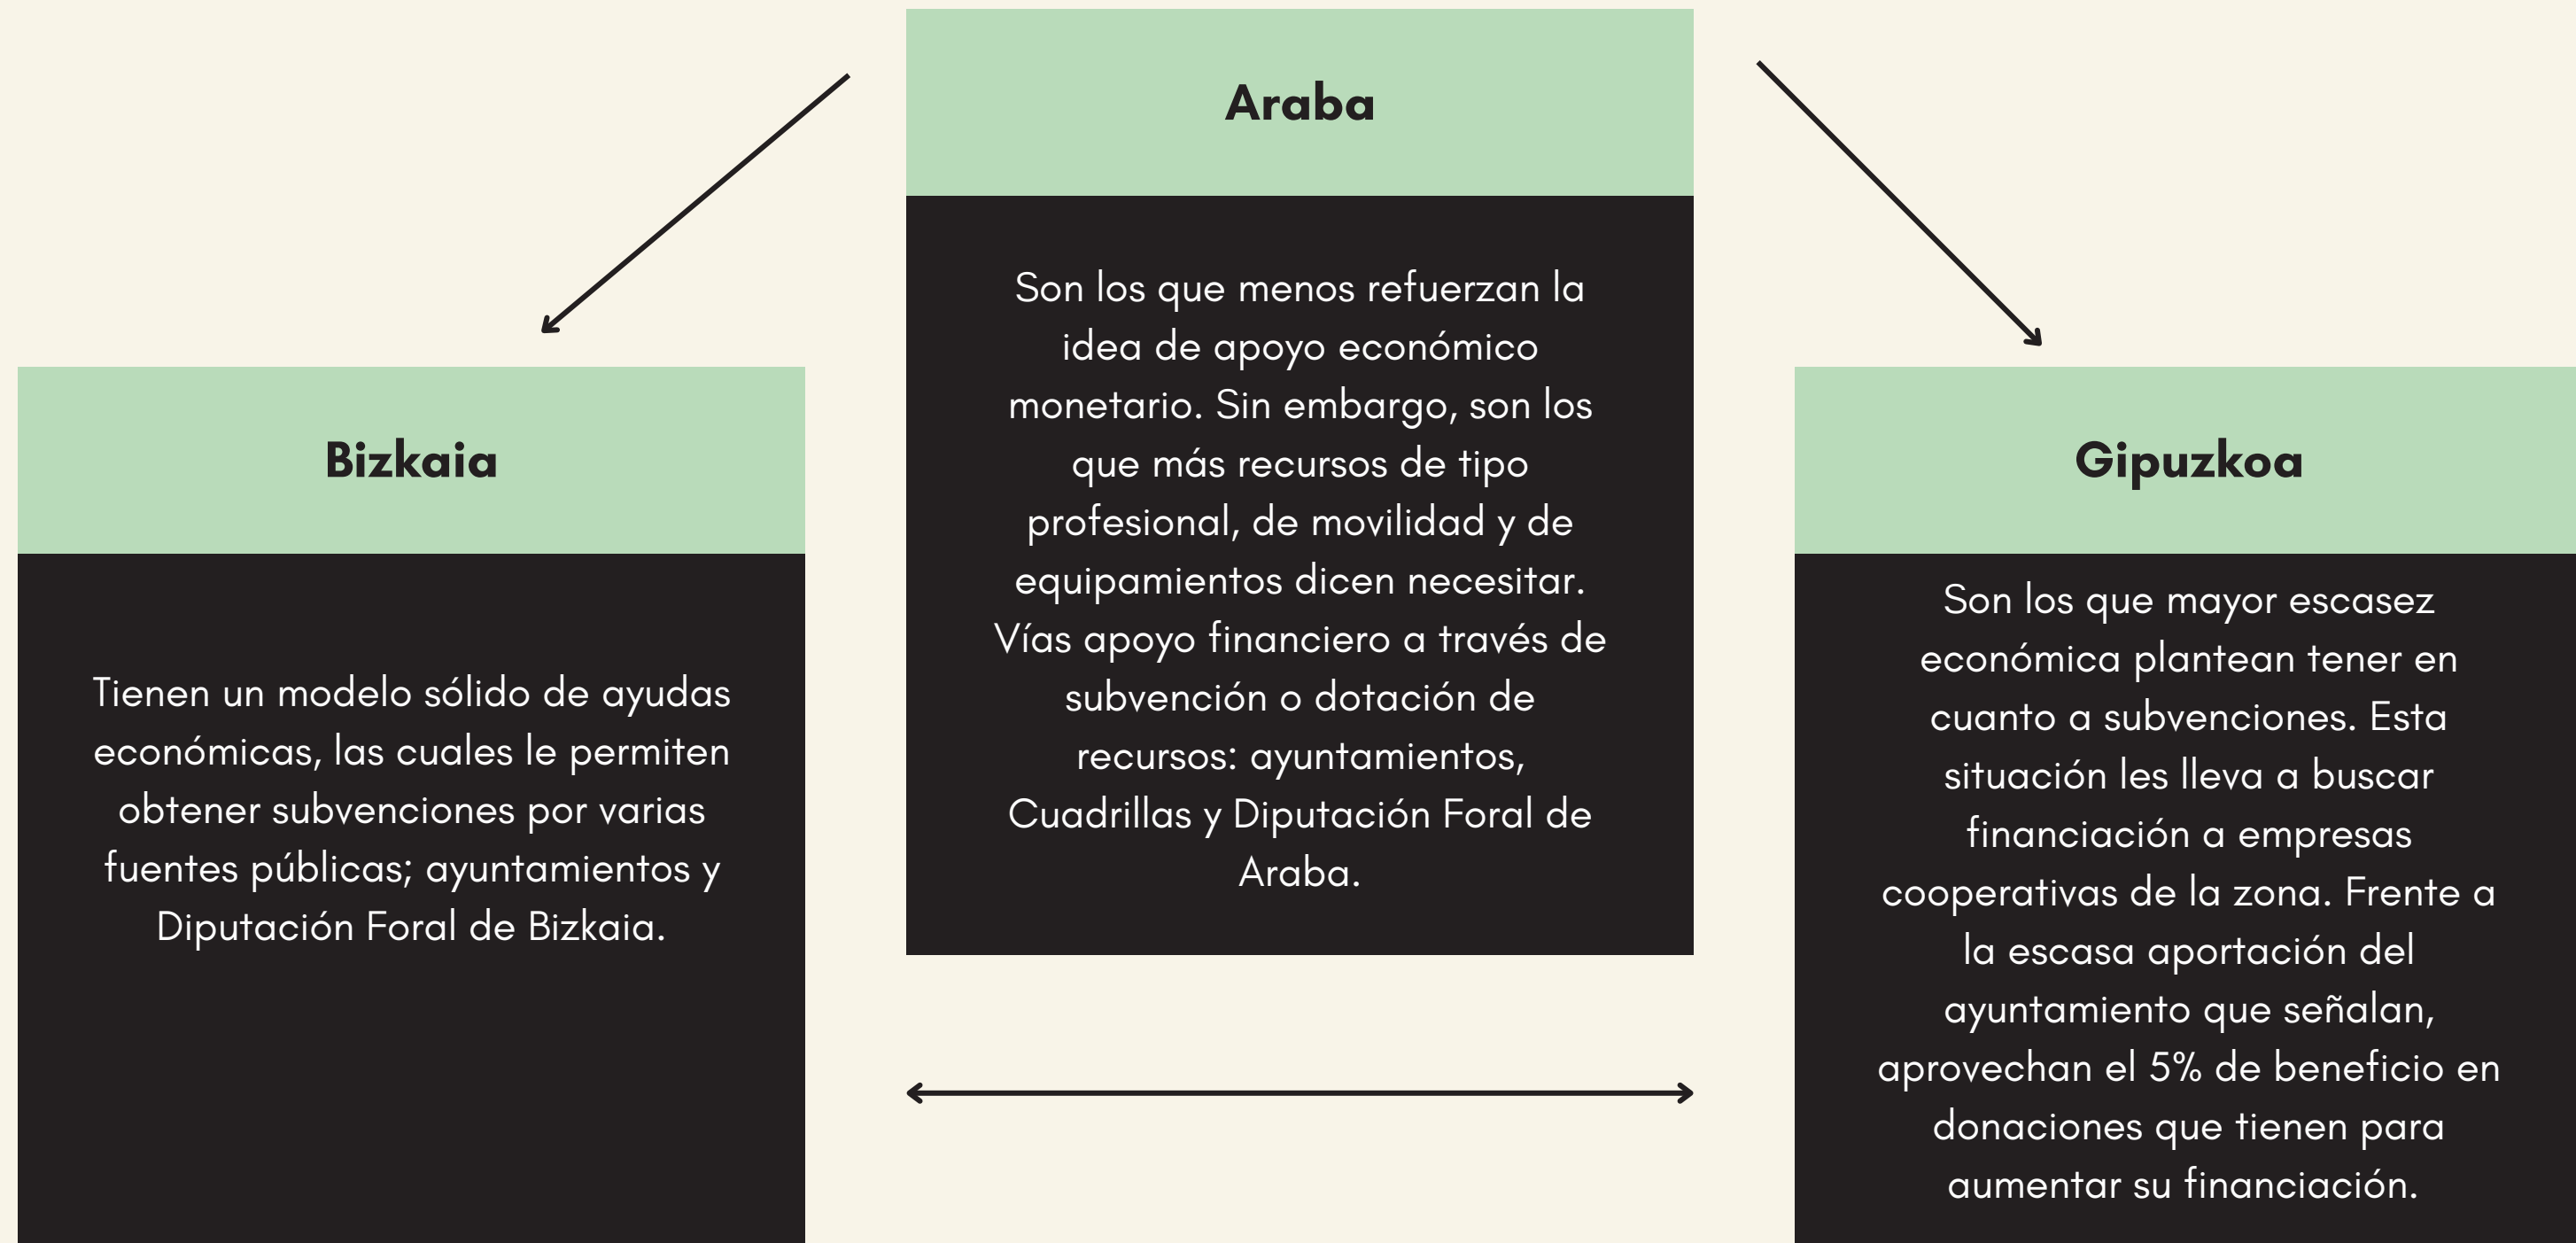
Araba

Son los que menos refuerzan la idea de apoyo económico monetario. Sin embargo, son los que más recursos de tipo profesional, de movilidad y de equipamientos dicen necesitar. Vías apoyo financiero a través de subvención o dotación de recursos: ayuntamientos, Cuadrillas y Diputación Foral de Araba.

Bizkaia

Tienen un modelo sólido de ayudas económicas, las cuales le permiten obtener subvenciones por varias fuentes públicas; ayuntamientos y Diputación Foral de Bizkaia.

Gipuzkoa

Son los que mayor escasez económica plantean tener en cuanto a subvenciones. Esta situación les lleva a buscar financiación a empresas cooperativas de la zona. Frente a la escasa aportación del ayuntamiento que señalan, aprovechan el 5% de beneficio en donaciones que tienen para aumentar su financiación.